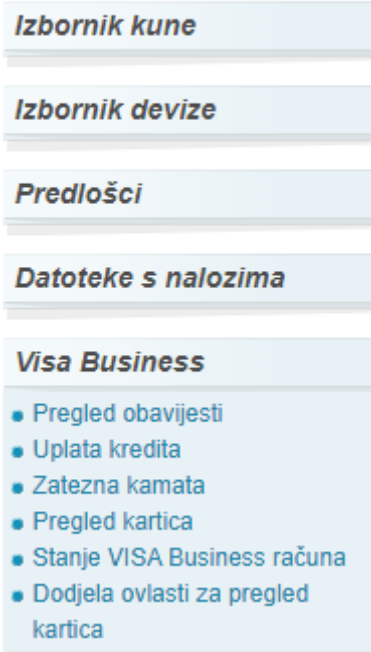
Izbornik kune

Izbornik devize

Predlošci

Datoteke s nalozima

Visa Business

- Pregled obavijesti
- Uplata kredita
- Zatezna kamata
- Pregled kartica
- Stanje VISA Business računa
- Dodjela ovlasti za pregled kartica